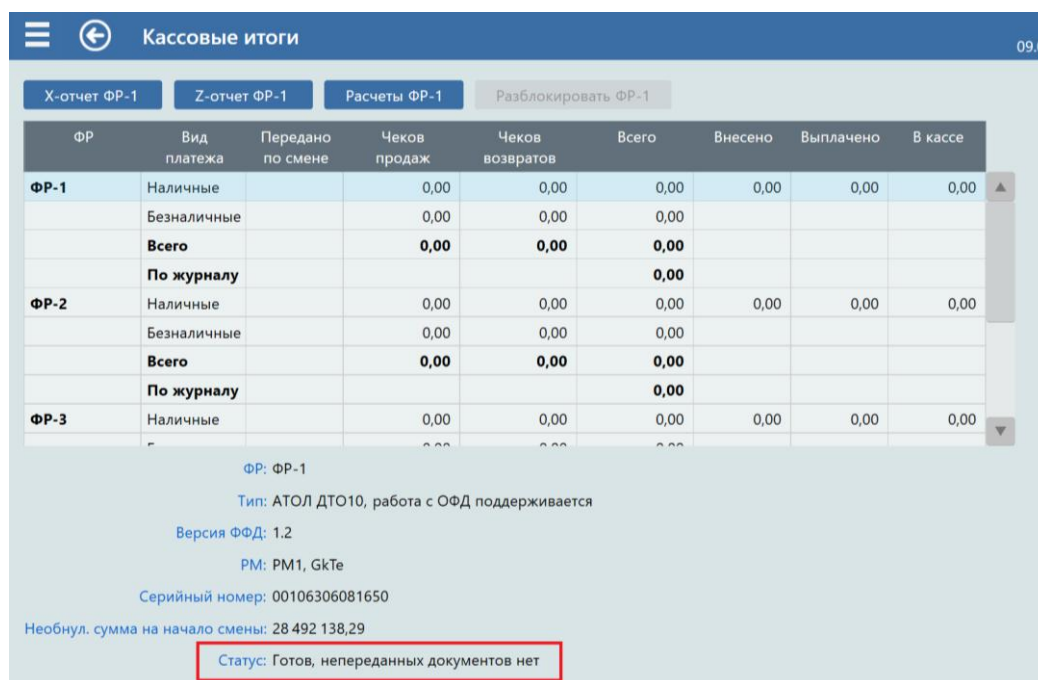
Кассовые итоги

09.

X-отчет ФР-1 | Z-отчет ФР-1 | Расчеты ФР-1 | Разблокировать ФР-1

| ФР | Вид платежа | Передано по смене | Чеков продаж | Чеков возвратов | Всего | Внесено | Выплачено | В кассе |
|---|---|---|---|---|---|---|---|---|
| ФР-1 | Наличные | | 0,00 | 0,00 | 0,00 | 0,00 | 0,00 | 0,00 |
| | Безналичные | | 0,00 | 0,00 | 0,00 | | | |
| | Всего | | 0,00 | 0,00 | 0,00 | | | |
| | По журналу | | | | 0,00 | | | |
| ФР-2 | Наличные | | 0,00 | 0,00 | 0,00 | 0,00 | 0,00 | 0,00 |
| | Безналичные | | 0,00 | 0,00 | 0,00 | | | |
| | Всего | | 0,00 | 0,00 | 0,00 | | | |
| | По журналу | | | | 0,00 | | | |
| ФР-3 | Наличные | | 0,00 | 0,00 | 0,00 | 0,00 | 0,00 | 0,00 |
| | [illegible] | | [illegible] | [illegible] | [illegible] | | | |

ФР: ФР-1

Тип: АТОЛ ДТО10, работа с ОФД поддерживается

Версия ФФД: 1.2

РМ: РМ1, GkTe

Серийный номер: 00106306081650

Необнул. сумма на начало смены: 28 492 138,29

Статус: Готов, непереданных документов нет